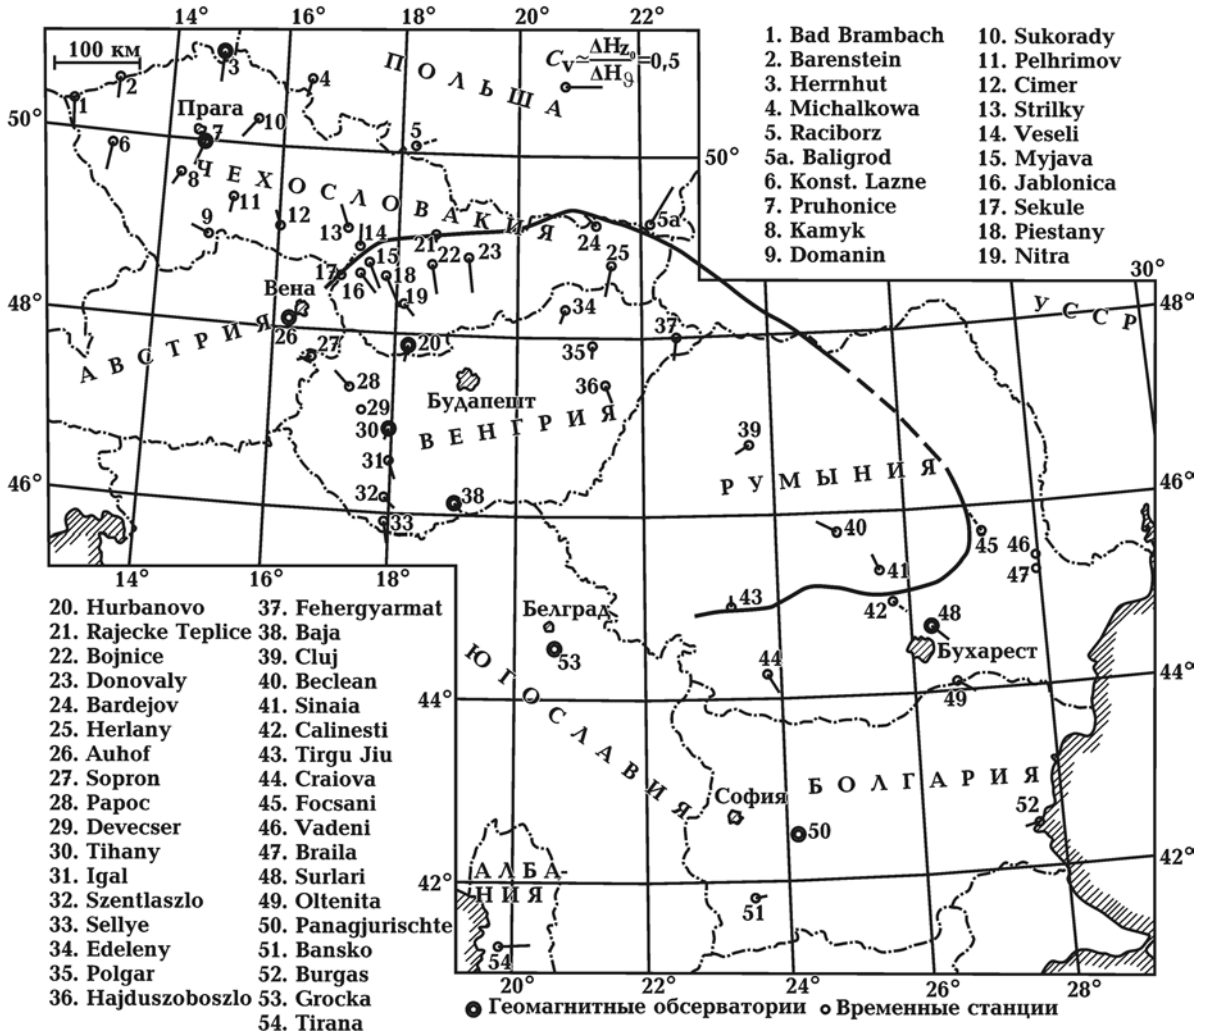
14° 16° 18° 20° 22°

100 км

$C_V \simeq \frac{\Delta H z_э}{\Delta H_э} = 0,5$

ПОЛЬША

Прага

ЧЕХОСЛОВАКИЯ

Вена

АВСТРИЯ

Будапешт

ВЕНГРИЯ

РУМЫНИЯ

УССР

Белград

Бухарест

ЮГОСЛАВИЯ

София

БОЛГАРИЯ

АЛБАНИЯ

50° 48° 46° 44° 42° 30° 14° 16° 18° 20° 22° 24° 26° 28°

1. Bad Brambach
2. Barenstein
3. Herrnhut
4. Michalkowa
5. Raciborz
5a. Baligrod
6. Konst. Lazne
7. Pruhonice
8. Kamyk
9. Domanin
10. Sukorady
11. Pelhrimov
12. Cimer
13. Strilky
14. Veseli
15. Myjava
16. Jablonica
17. Sekule
18. Piestany
19. Nitra

20. Hurbanovo
21. Rajecke Teplice
22. Bojnice
23. Donovaly
24. Bardejov
25. Herlany
26. Auhof
27. Sopron
28. Papoc
29. Devecser
30. Tihany
31. Igal
32. Szentlaszlo
33. Sellye
34. Edeleny
35. Polgar
36. Hajduszoboszlo
37. Fehergyarmat
38. Baja
39. Cluj
40. Beclean
41. Sinaia
42. Calinesti
43. Tirgu Jiu
44. Craiova
45. Focsani
46. Vadeni
47. Braila
48. Surlari
49. Oltenita
50. Panagjurischte
51. Bansko
52. Burgas
53. Grocka
54. Tirana

Геомагнитные обсерватории   Временные станции